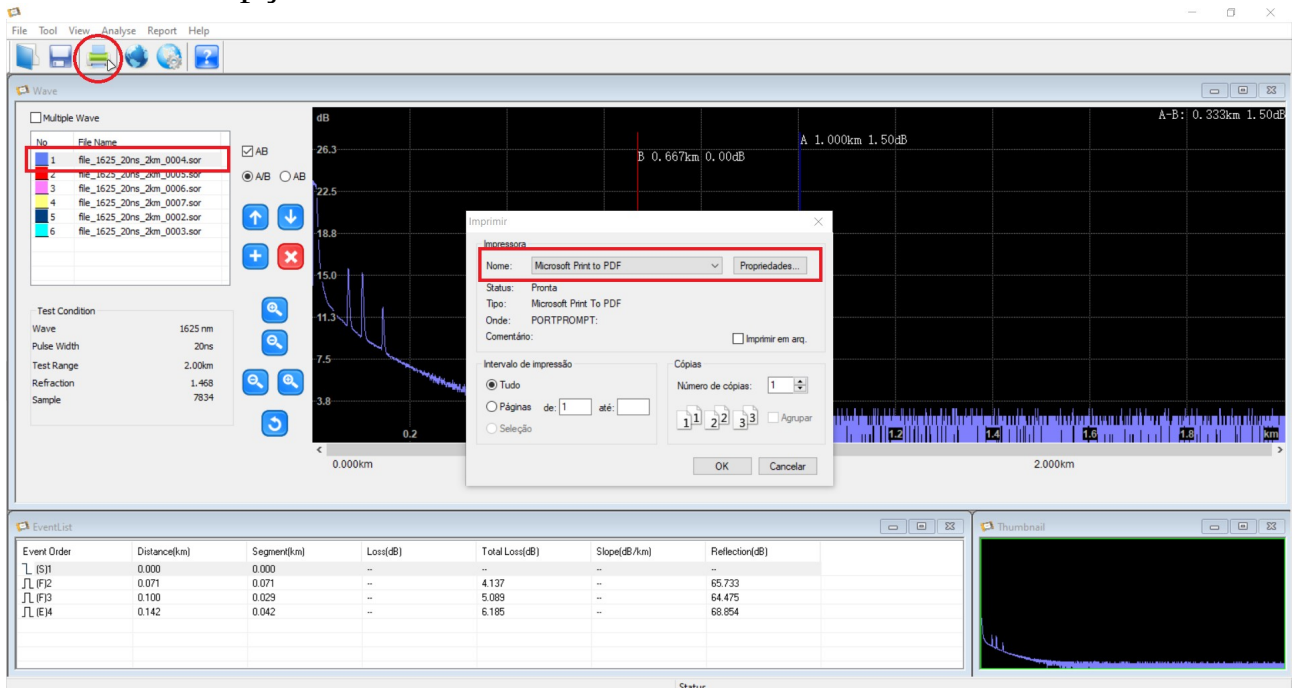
File Tool View Analyse Report Help

Wave

Multiple Wave

| No | File Name |
|---|---|
| 1 | file_1625_20ns_2km_0004.sor |
| 2 | file_1625_20ns_2km_0005.sor |
| 3 | file_1625_20ns_2km_0006.sor |
| 4 | file_1625_20ns_2km_0007.sor |
| 5 | file_1625_20ns_2km_0002.sor |
| 6 | file_1625_20ns_2km_0003.sor |

AB
A/B AB

Test Condition

| | |
|---|---|
| Wave | 1625 nm |
| Pulse Width | 20ns |
| Test Range | 2.00km |
| Refraction | 1.468 |
| Sample | 7834 |

dB
26.3
22.5
18.8
15.0
11.3
7.5
3.8
0.2
1.2
1.4
1.6
1.8
km

A-B: 0.333km 1.50dB
A 1.000km 1.50dB
B 0.667km 0.00dB

0.000km
2.000km

Imprimir

Impressora
Nome: Microsoft Print to PDF
Propriedades...
Status: Pronta
Tipo: Microsoft Print To PDF
Onde: PORTPROMPT:
Comentário:
Imprimir em arq.

Intervalo de impressão
Tudo
Páginas de: 1 até:
Seleção

Cópias
Número de cópias: 1
Agrupar

OK
Cancelar

EventList

| Event Order | Distance(km) | Segment(km) | Loss(dB) | Total Loss(dB) | Slope(dB/km) | Reflection(dB) |
|---|---|---|---|---|---|---|
| (S)1 | 0.000 | 0.000 | -- | -- | -- | -- |
| (F)2 | 0.071 | 0.071 | -- | 4.137 | -- | 65.733 |
| (F)3 | 0.100 | 0.029 | -- | 5.089 | -- | 64.475 |
| (E)4 | 0.142 | 0.042 | -- | 6.185 | -- | 68.854 |

Thumbnail

Status